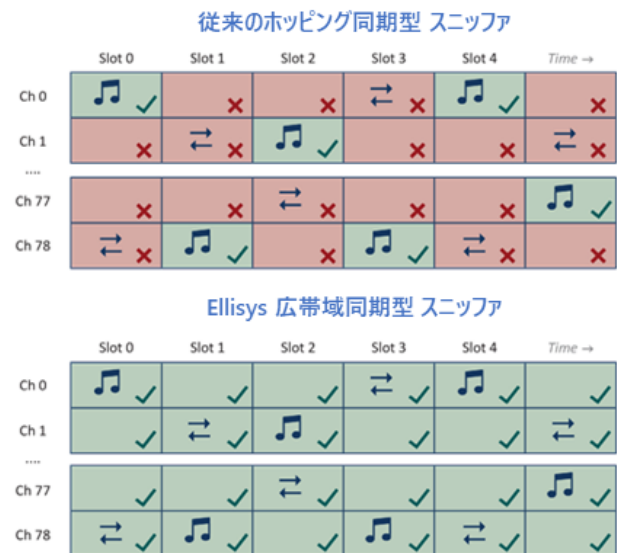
従来のホッピング同期型 スニッファ

| | Slot 0 | Slot 1 | Slot 2 | Slot 3 | Slot 4 | Time → |
|---|---|---|---|---|---|---|
| Ch 0 | | | | | | |
| Ch 1 | | | | | | |
| .... | | | | | | |
| Ch 77 | | | | | | |
| Ch 78 | | | | | | |

Ellisys 広帯域同期型 スニッファ

| | Slot 0 | Slot 1 | Slot 2 | Slot 3 | Slot 4 | Time → |
|---|---|---|---|---|---|---|
| Ch 0 | | | | | | |
| Ch 1 | | | | | | |
| .... | | | | | | |
| Ch 77 | | | | | | |
| Ch 78 | | | | | | |